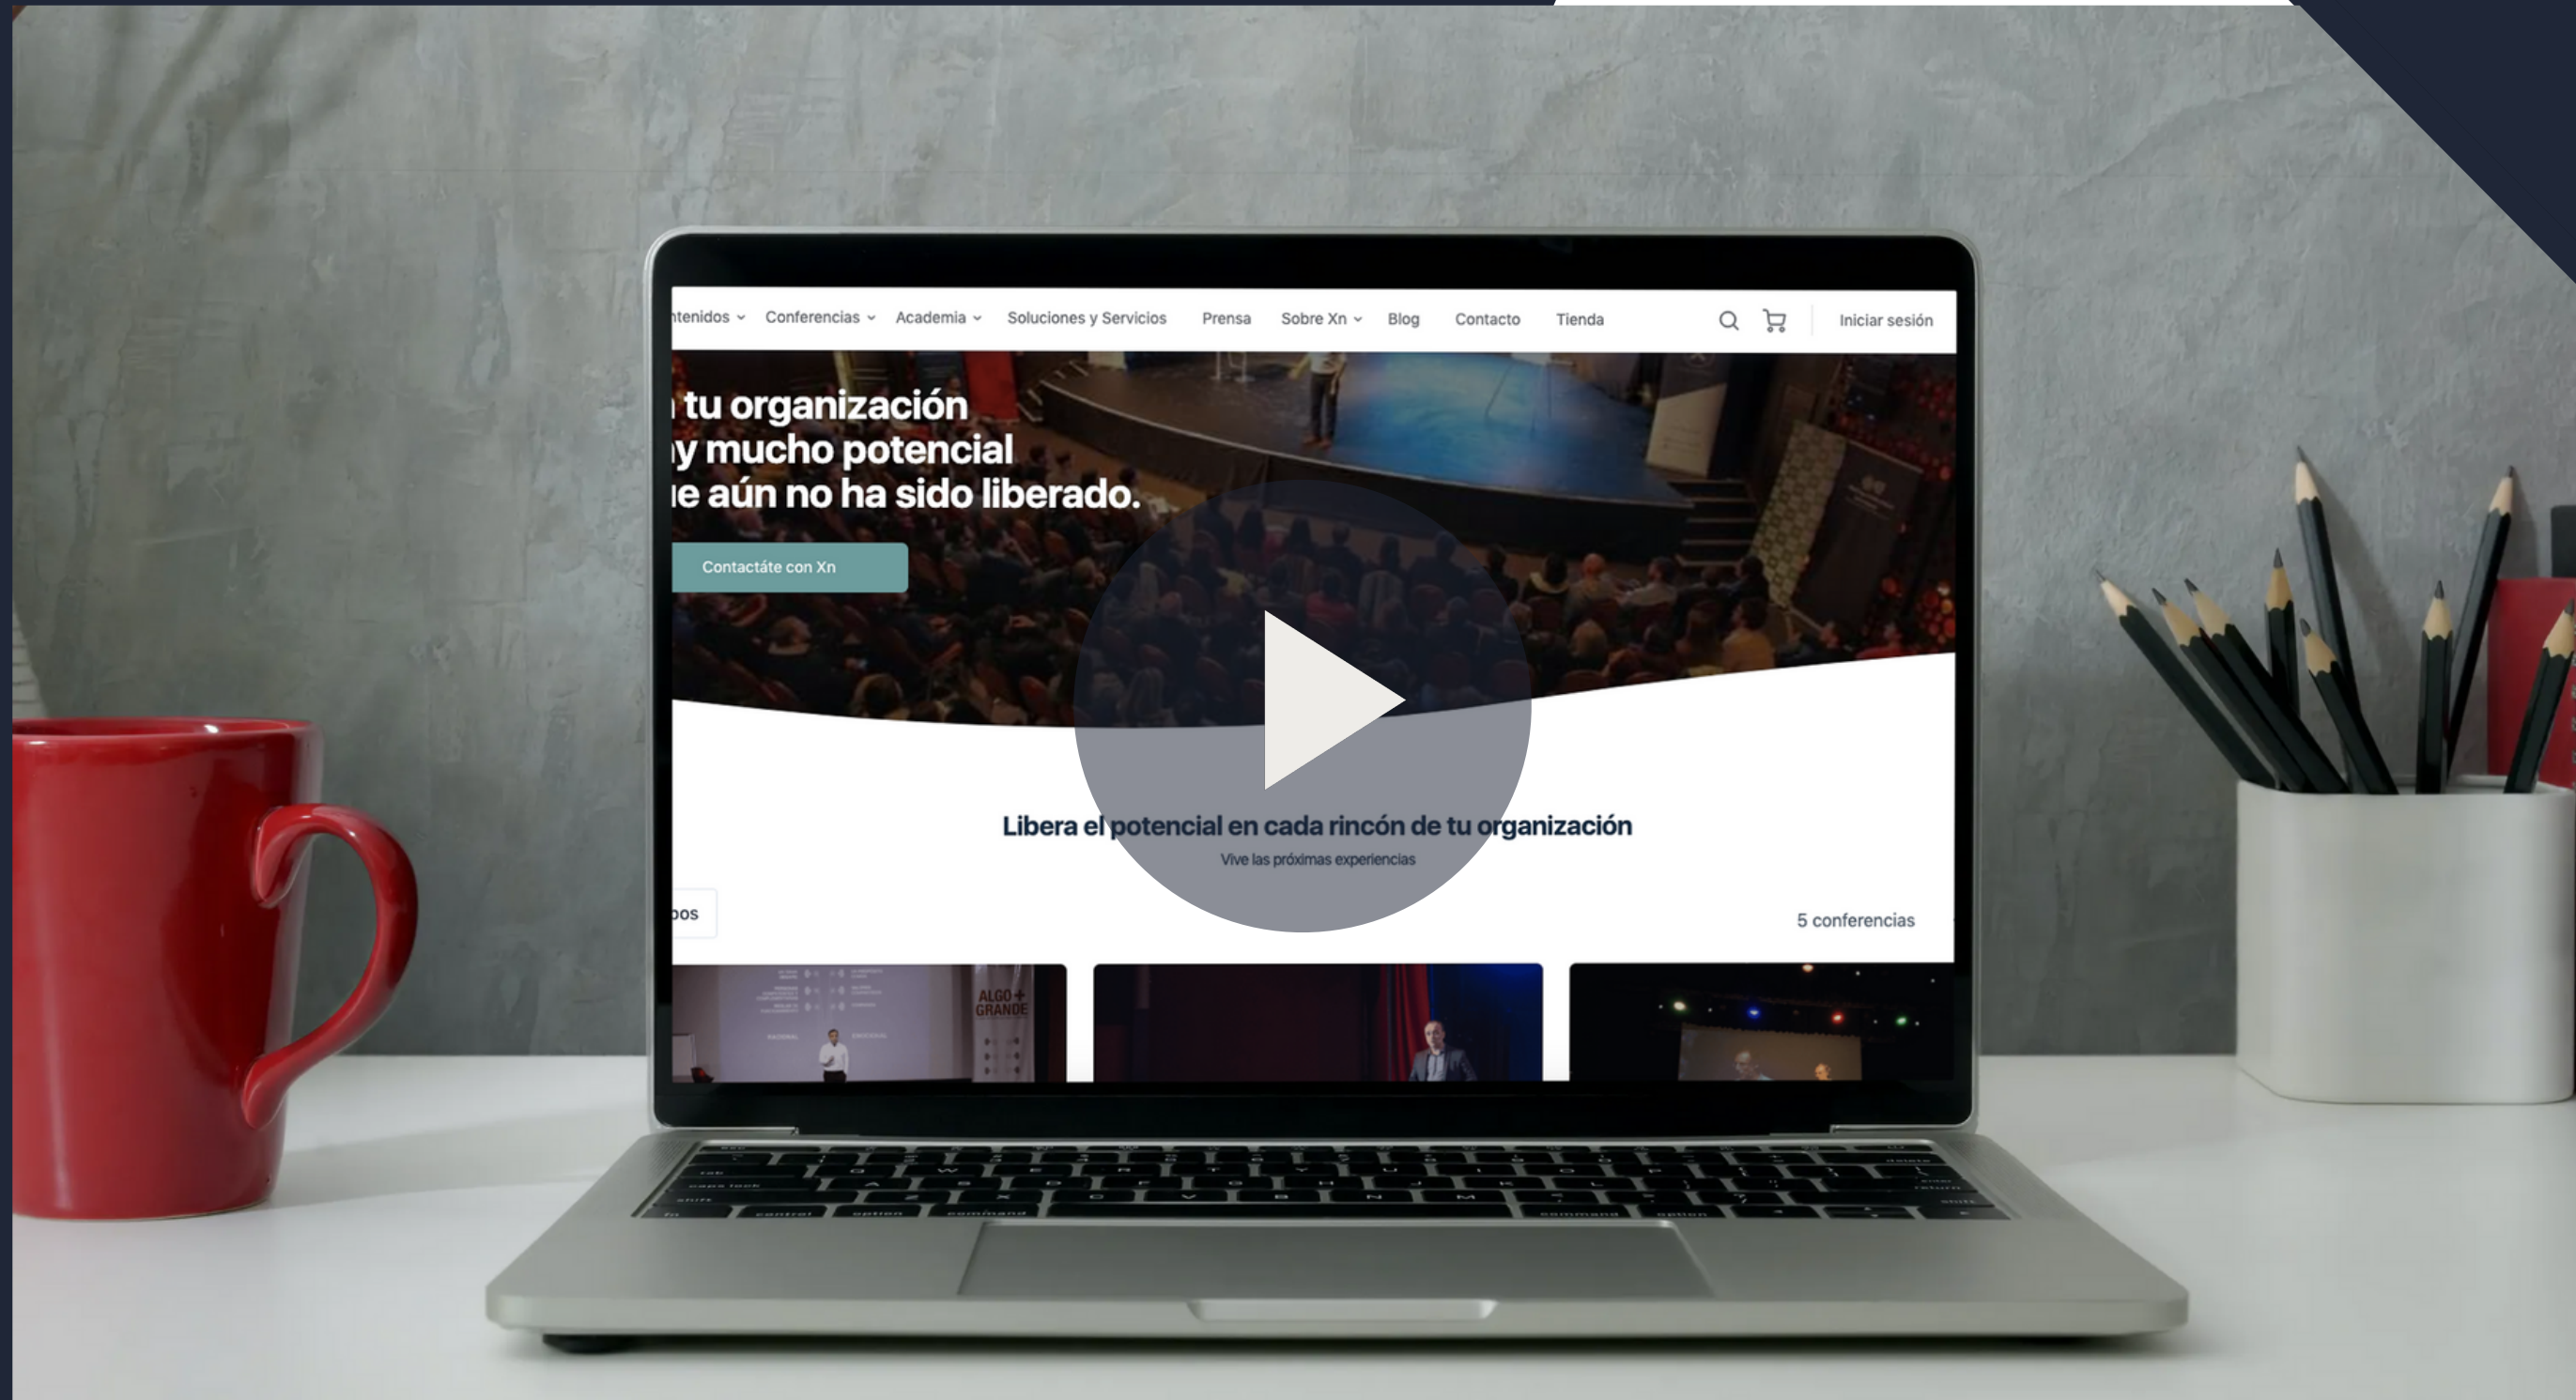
ntenidos Conferencias Academia Soluciones y Servicios Prensa Sobre Xn Blog Contacto Tienda Iniciar sesión

tu organización
y mucho potencial
e aún no ha sido liberado.

Contactáte con Xn

Libera el potencial en cada rincón de tu organización
Vive las próximas experiencias

pos

5 conferencias

ALGO + GRANDE